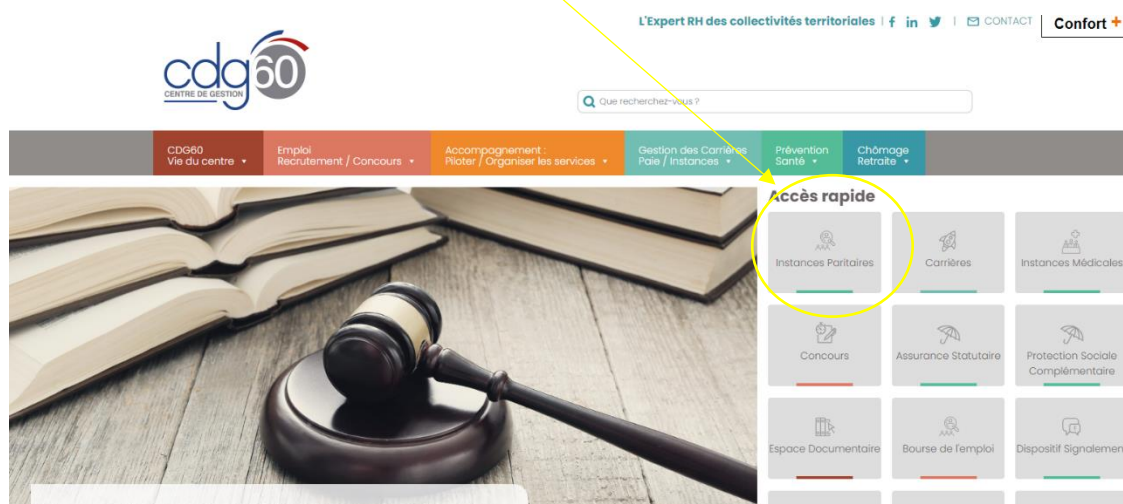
L'Expert RH des collectivités territoriales | f in | CONTACT

Confort +

cdg60
CENTRE DE GESTION

Que recherchez-vous ?

CDG60
Vie du centre

Emploi
Recrutement / Concours

Accompagnement :
Piloter / Organiser les services

Gestion des Carrières
Paie / Instances

Prévention
Santé

Chômage
Retraite

Accès rapide

Instances Paritaires

Carrières

Instances Médicales

Concours

Assurance Statutaire

Protection Sociale Complémentaire

Espace Documentaire

Bourse de l'emploi

Dispositif Signalemen